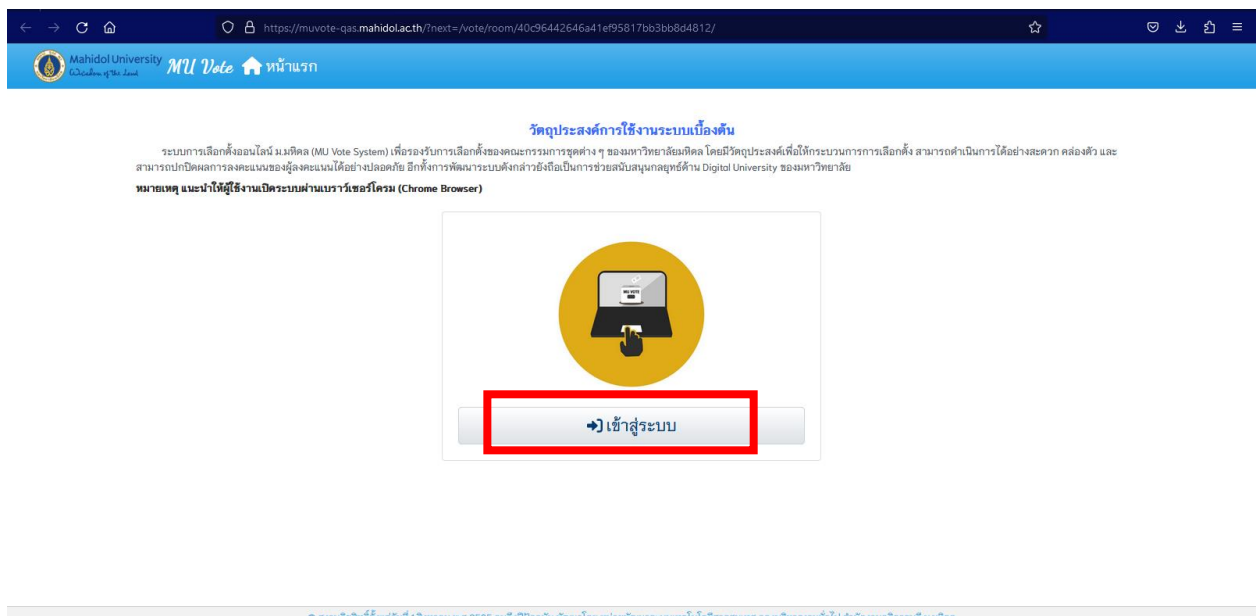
https://muvote-qas.mahidol.ac.th/?next=/vote/room/40c96442646a41ef95817bb3bb8d4812/

Mahidol University Wisdom of the Land MU Vote หน้าแรก

วัตถุประสงค์การใช้งานระบบเบื้องต้น

ระบบการเลือกตั้งออนไลน์ ม.มหิดล (MU Vote System) เพื่อรองรับการเลือกตั้งของคณะกรรมการชุดต่าง ๆ ของมหาวิทยาลัยมหิดล โดยมีวัตถุประสงค์เพื่อให้กระบวนการการเลือกตั้ง สามารถดำเนินการได้อย่างสะดวก คล่องตัว และสามารถปกปิดผลการลงคะแนนของผู้ลงคะแนนได้อย่างปลอดภัย อีกทั้งการพัฒนาระบบดังกล่าวยังถือเป็นการช่วยสนับสนุนกลยุทธ์ด้าน Digitol University ของมหาวิทยาลัย

หมายเหตุ แนะนำให้ผู้ใช้งานเปิดระบบผ่านเบราว์เซอร์โครม (Chrome Browser)

MU VOTE

เข้าสู่ระบบ

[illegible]